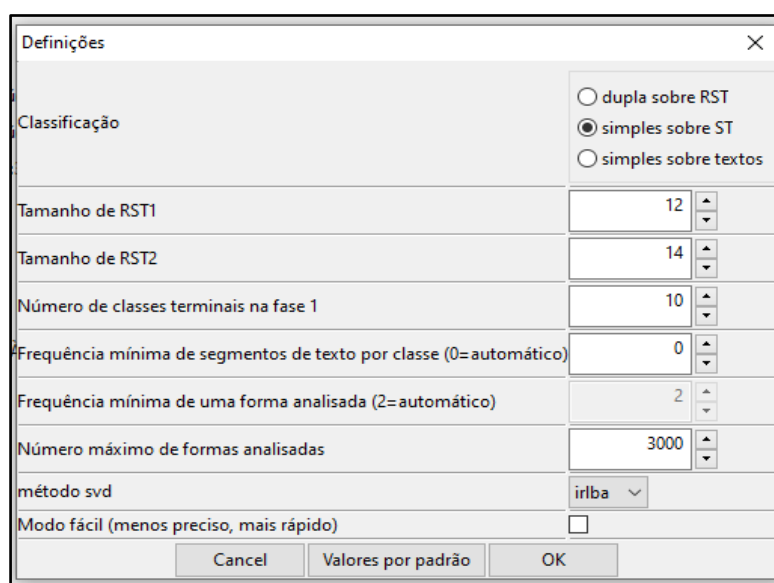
Definições ×

| | |
|---|---|
| Classificação | ○ dupla sobre RST<br>◉ simples sobre ST<br>○ simples sobre textos |
| Tamanho de RST1 | 12 |
| Tamanho de RST2 | 14 |
| Número de classes terminais na fase 1 | 10 |
| Frequência mínima de segmentos de texto por classe (0=automático) | 0 |
| Frequência mínima de uma forma analisada (2=automático) | 2 |
| Número máximo de formas analisadas | 3000 |
| método svd | irlba |
| Modo fácil (menos preciso, mais rápido) | ☐ |

Cancel | Valores por padrão | OK